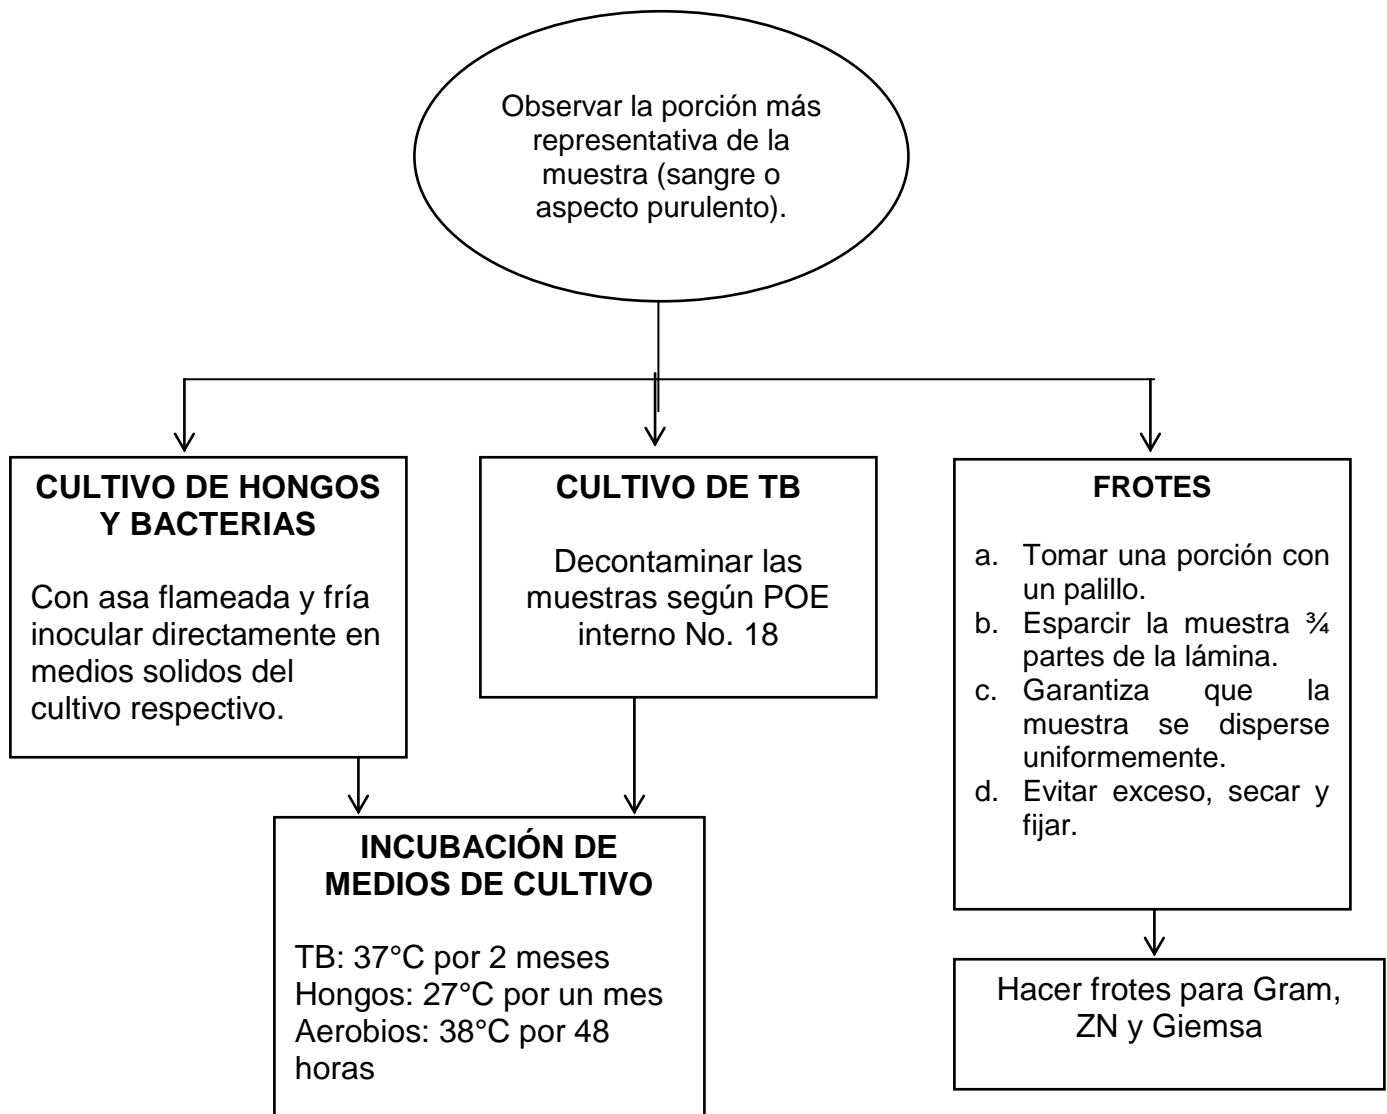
Observar la porción más representativa de la muestra (sangre o aspecto purulento).

CULTIVO DE HONGOS Y BACTERIAS

Con asa flameada y fría inocular directamente en medios solidos del cultivo respectivo.

CULTIVO DE TB

Decontaminar las muestras según POE interno No. 18

FROTES

a. Tomar una porción con un palillo.
b. Esparcir la muestra ¾ partes de la lámina.
c. Garantiza que la muestra se disperse uniformemente.
d. Evitar exceso, secar y fijar.

INCUBACIÓN DE MEDIOS DE CULTIVO

TB: 37°C por 2 meses
Hongos: 27°C por un mes
Aerobios: 38°C por 48 horas

Hacer frotes para Gram, ZN y Giemsa